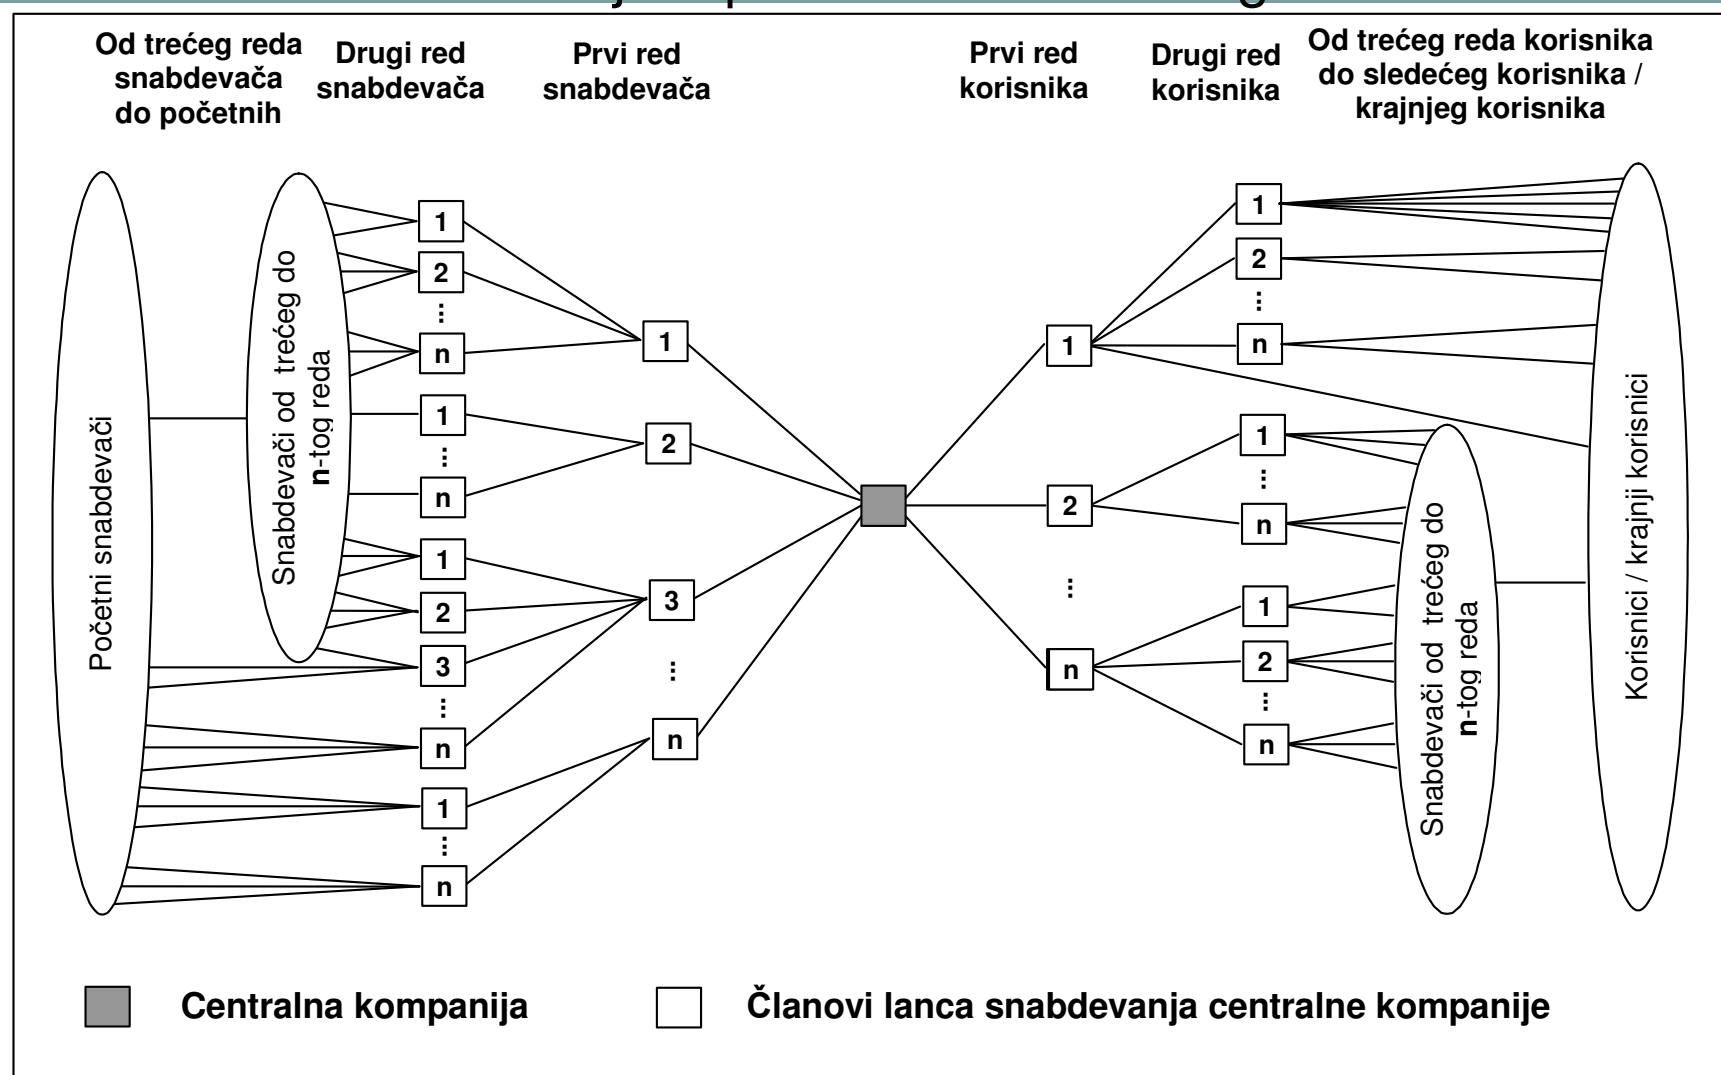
Od trećeg reda snabdevača do početnih

Drugi red snabdevača

Prvi red snabdevača

Prvi red korisnika

Drugi red korisnika

Od trećeg reda korisnika do sledećeg korisnika / krajnjeg korisnika

Početni snabdevači

Snabdevači od trećeg do n-tog reda

1
2
⋮
n
1
⋮
n
1
2
3
⋮
n
1
⋮
n

1
2
3
⋮
n

1
2
⋮
n

1
⋮
n
1
2
⋮
n

Snabdevači od trećeg do n-tog reda

Korisnici / krajnji korisnici

Centralna kompanija

Članovi lanca snabdevanja centralne kompanije